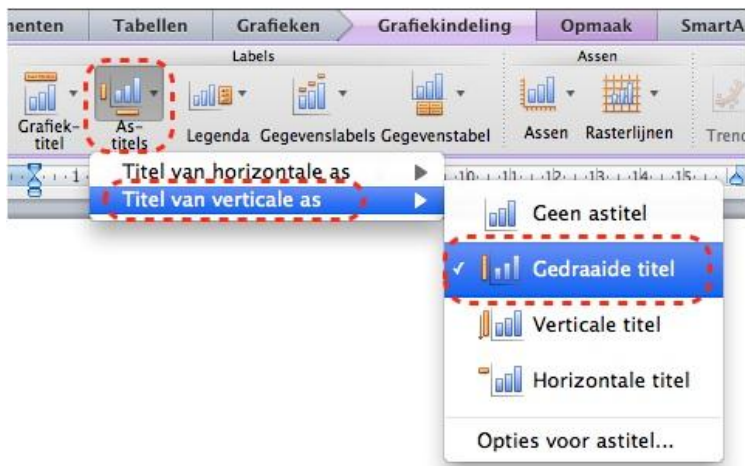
nenten Tabellen Grafieken Grafiekindeling Opmaak SmartA

Labels

Grafiek-titel

As-titels

Legenda Gegevenslabels Gegevenstabel

Assen

Assen Rasterlijnen Trend

Titel van horizontale as

Titel van verticale as

Geen astitel

✓ Gedraaide titel

Verticale titel

Horizontale titel

Opties voor astitel...